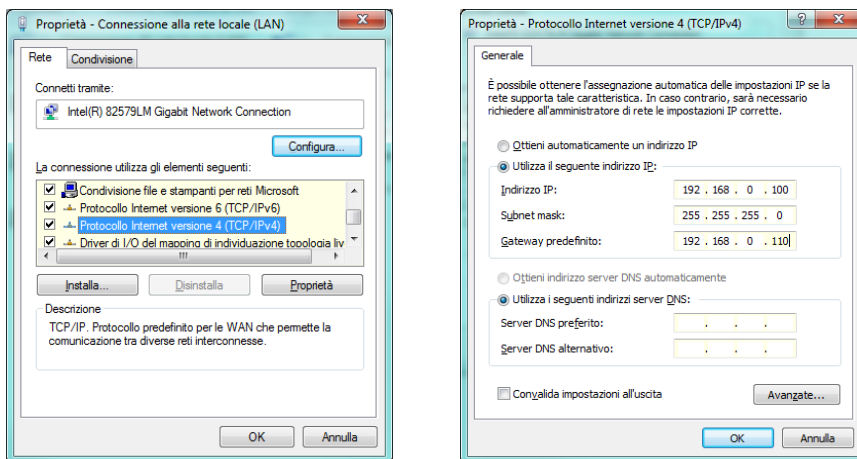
Proprietà - Connessione alla rete locale (LAN)

Rete | Condivisione

Connetti tramite:

Intel(R) 82579LM Gigabit Network Connection

Configura...

La connessione utilizza gli elementi seguenti:

Condivisione file e stampanti per reti Microsoft
Protocollo Internet versione 6 (TCP/IPv6)
Protocollo Internet versione 4 (TCP/IPv4)
Driver di I/O del mapping di individuazione topologia liv

Installa... | Disinstalla | Proprietà

Descrizione
TCP/IP. Protocollo predefinito per le WAN che permette la comunicazione tra diverse reti interconnesse.

OK | Annulla

Proprietà - Protocollo Internet versione 4 (TCP/IPv4)

Generale

È possibile ottenere l'assegnazione automatica delle impostazioni IP se la rete supporta tale caratteristica. In caso contrario, sarà necessario richiedere all'amministratore di rete le impostazioni IP corrette.

Ottieni automaticamente un indirizzo IP
Utilizza il seguente indirizzo IP:

Indirizzo IP: 192 . 168 . 0 . 100
Subnet mask: 255 . 255 . 255 . 0
Gateway predefinito: 192 . 168 . 0 . 110

Ottieni indirizzo server DNS automaticamente
Utilizza i seguenti indirizzi server DNS:

Server DNS preferito: . . .
Server DNS alternativo: . . .

Convalida impostazioni all'uscita | Avanzate...

OK | Annulla